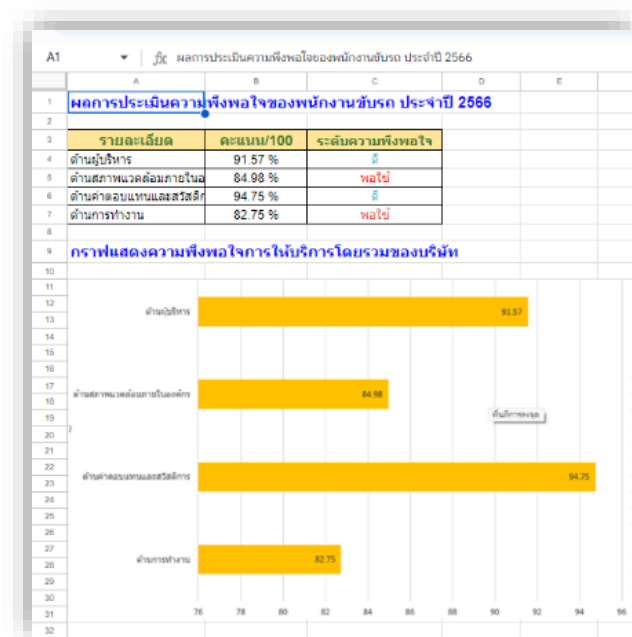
A1 | fx ผลการประเมินความพึงพอใจของพนักงานขับรถ ประจำปี 2566

| | A | B | C | D | E |
|---|---|---|---|---|---|
| 1 | ผลการประเมินความพึงพอใจของพนักงานขับรถ ประจำปี 2566 | | | | |
| 2 | | | | | |
| 3 | รายละเอียด | คะแนน/100 | ระดับความพึงพอใจ | | |
| 4 | ด้านผู้บริหาร | 91.57 % | ดี | | |
| 5 | ด้านสภาพแวดล้อมภายในอ | 84.98 % | พอใช้ | | |
| 6 | ด้านค่าตอบแทนและสวัสดิก | 94.75 % | ดี | | |
| 7 | ด้านการทำงาน | 82.75 % | พอใช้ | | |
| 8 | | | | | |
| 9 | กราฟแสดงความพึงพอใจการให้บริการโดยรวมของบริษัท | | | | |
| 10 | | | | | |

ด้านผู้บริหาร 91.57
ด้านสภาพแวดล้อมภายในองค์กร 84.98
ด้านค่าตอบแทนและสวัสดิการ 94.75
ด้านการทำงาน 82.75

ชื่อแกน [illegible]

76 78 80 82 84 86 88 90 92 94 96

11 12 13 14 15 16 17 18 19 20 21 22 23 24 25 26 27 28 29 30 31 32